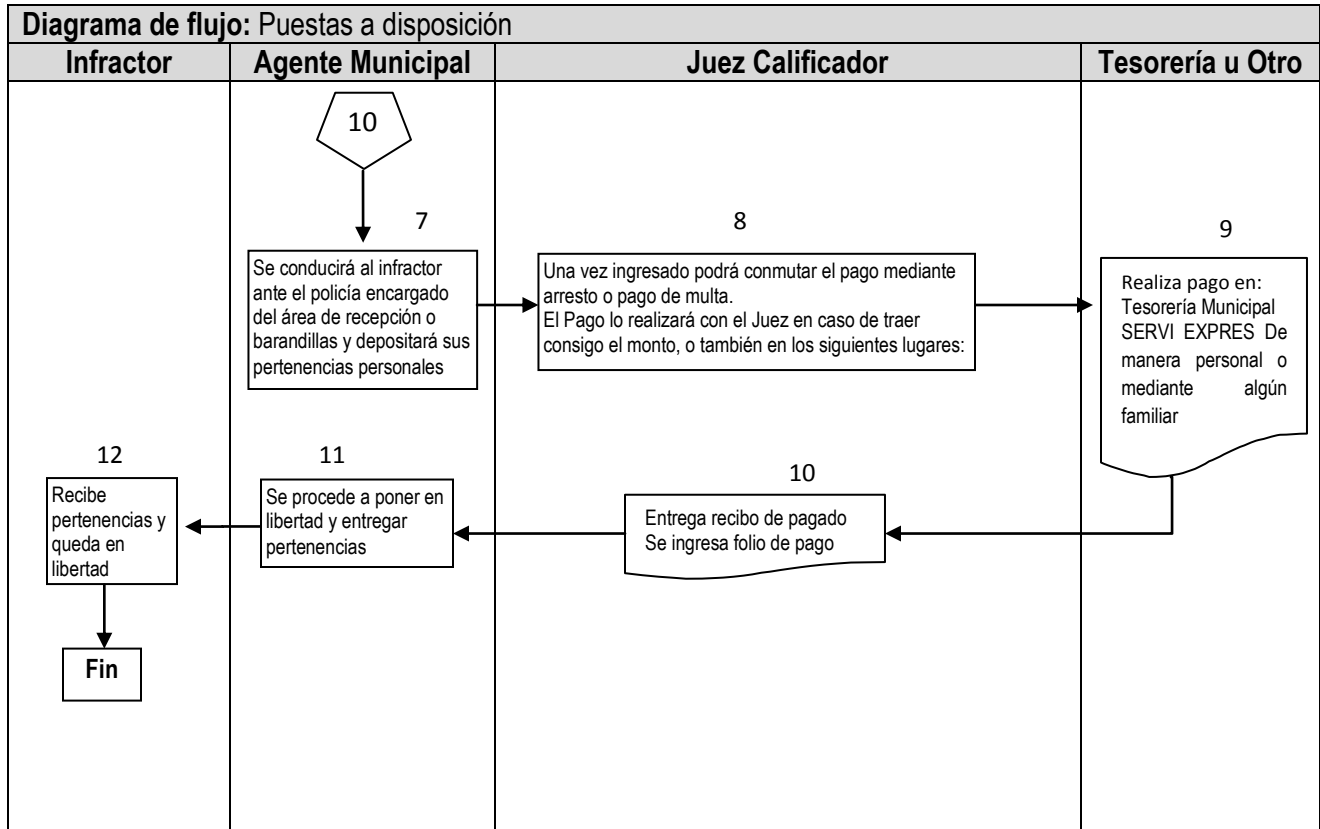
**Diagrama de flujo:** Puestas a disposición

| Infractor | Agente Municipal | Juez Calificador | Tesorería u Otro |
|---|---|---|---|

10

7

Se conducirá al infractor ante el policía encargado del área de recepción o barandillas y depositará sus pertenencias personales

8

Una vez ingresado podrá conmutar el pago mediante arresto o pago de multa.
El Pago lo realizará con el Juez en caso de traer consigo el monto, o también en los siguientes lugares:

9

Realiza pago en:
Tesorería Municipal SERVI EXPRES De manera personal o mediante algún familiar

10

Entrega recibo de pagado
Se ingresa folio de pago

11

Se procede a poner en libertad y entregar pertenencias

12

Recibe pertenencias y queda en libertad

Fin